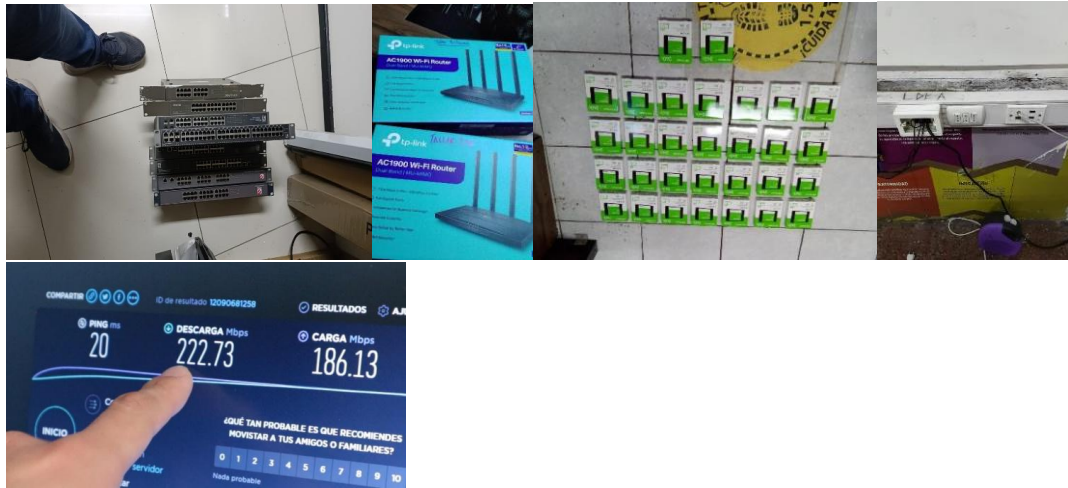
tp-link
AC1900 Wi-Fi Router

tp-link
AC1900 Wi-Fi Router

CUIDA

COMPARTIR
ID de resultado 12090681258
RESULTADOS
PING ms
20
DESCARGA Mbps
222.73
CARGA Mbps
186.13
INICIO
servidor
¿QUÉ TAN PROBABLE ES QUE RECOMIENDES MOVISTAR A TUS AMIGOS O FAMILIARES?
0 1 2 3 4 5 6 7 8 9 10
Nada probable